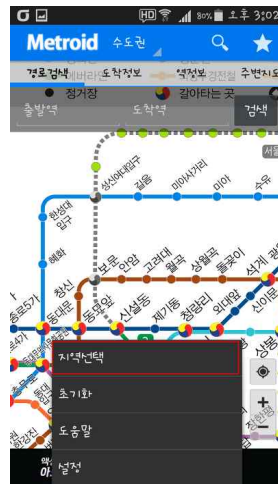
HD 80% 오후 3:02
Metroid 수도권
경로검색 도착정보 역정보 주변지도
● 정거장 ◐ 갈아타는 곳
출발역 도착역 검색
서울
성신여대입구
길음
미아사거리
미아
수유
한성대입구
혜화
창신
보문
안암
고려대
월곡
상월곡
돌곶이
석계
종로5가
동대문
동묘앞
신설동
제기동
청량리
회기
외대앞
신이문
상봉
지역선택
초기화
도움말
설정